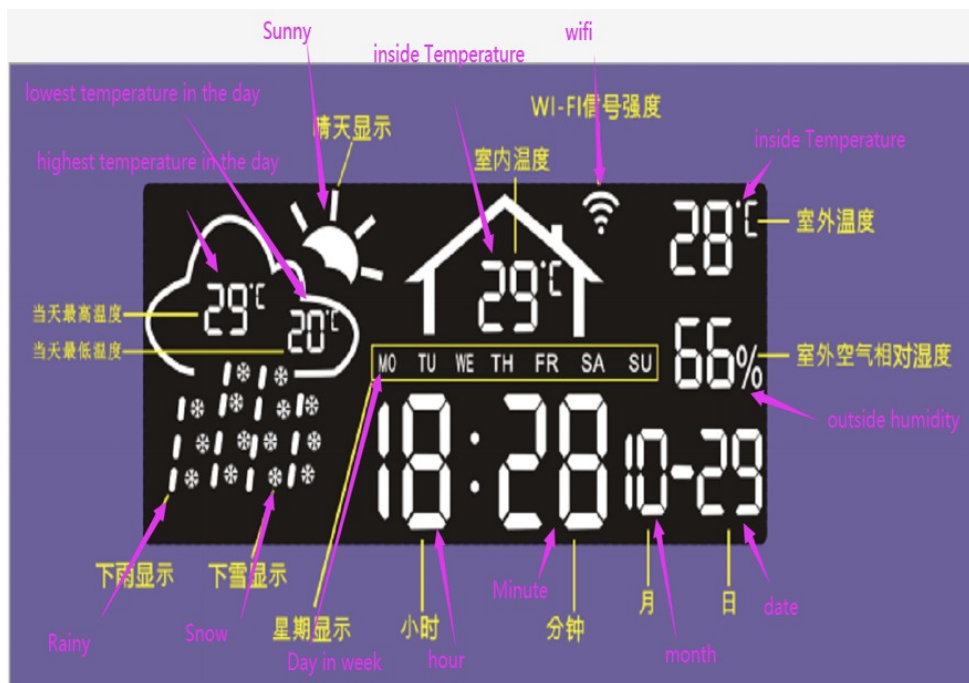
Sunny

inside Temperature

wifi

lowest temperature in the day

WI-FI信号强度

晴天显示

inside Temperature

highest temperature in the day

室内温度

28°C

室外温度

29°C

29°C

当天最高温度

20°C

当天最低温度

66%

室外空气相对湿度

MO TU WE TH FR SA SU

outside humidity

18:28

10-29

下雨显示

下雪显示

Minute

月

日

date

星期显示

小时

分钟

Rainy

Snow

Day in week

hour

month